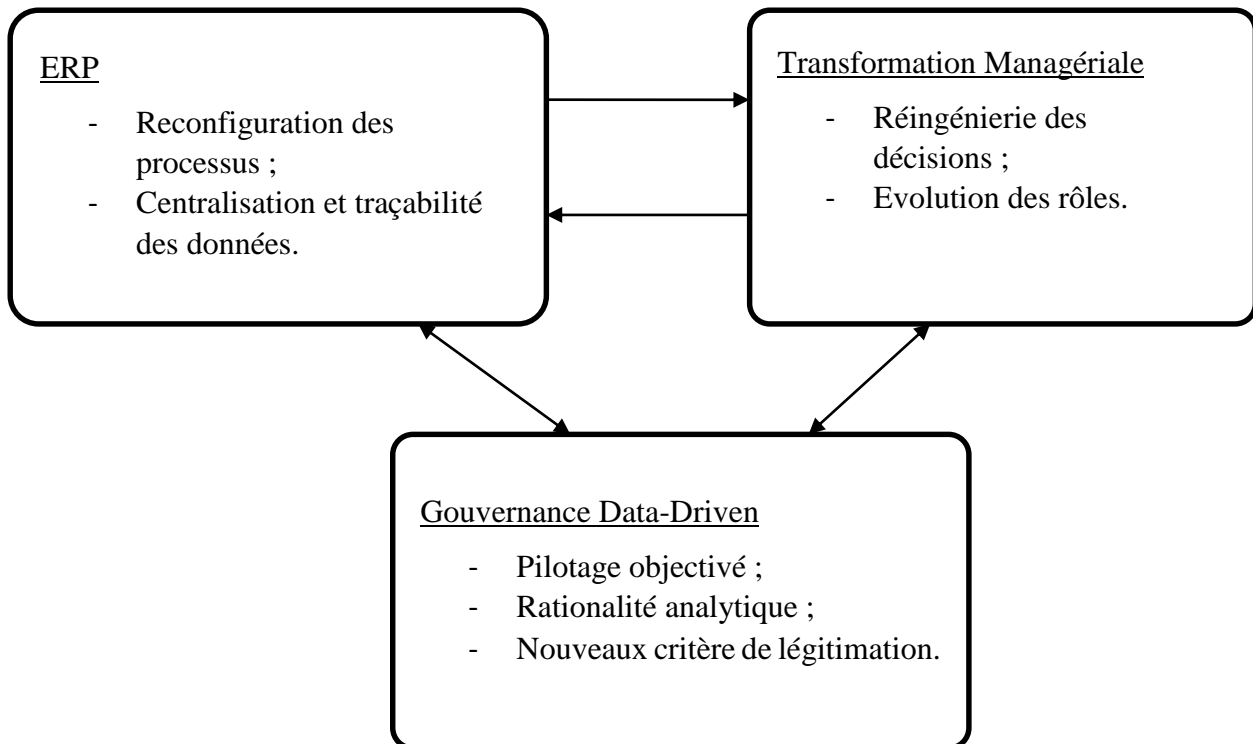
ERP

- Reconfiguration des processus ;
- Centralisation et traçabilité des données.

Transformation Managériale

- Réingénierie des décisions ;
- Evolution des rôles.

Gouvernance Data-Driven

- Pilotage objectivé ;
- Rationalité analytique ;
- Nouveaux critère de légitimation.